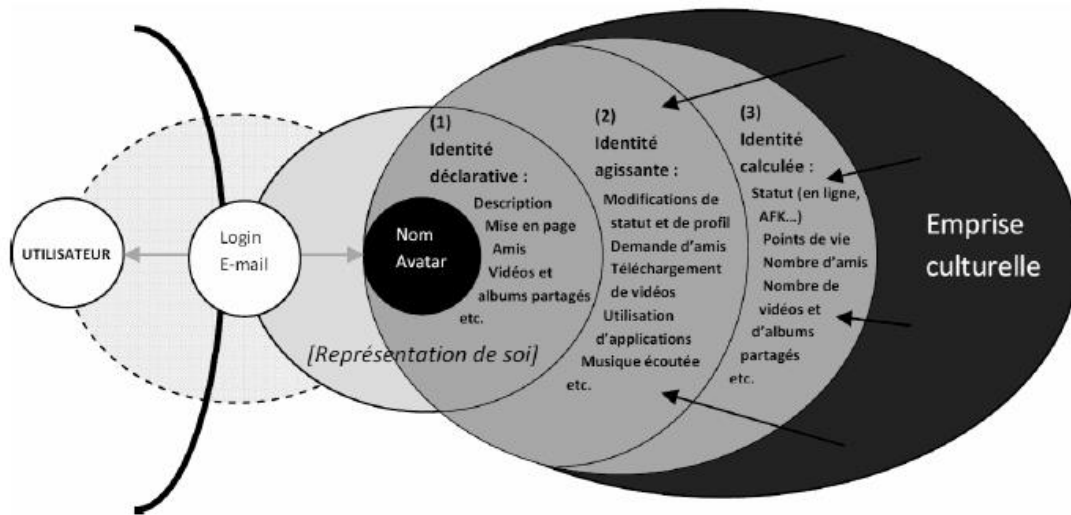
UTILISATEUR

Login
E-mail

Nom
Avatar

(1)
Identité déclarative :
Description
Mise en page
Amis
Vidéos et albums partagés
etc.

[Représentation de soi]

(2)
Identité agissante :
Modifications de statut et de profil
Demande d'amis
Téléchargement de vidéos
Utilisation d'applications
Musique écoutée
etc.

(3)
Identité calculée :
Statut (en ligne, AFK...)
Points de vie
Nombre d'amis
Nombre de vidéos et d'albums partagés
etc.

Emprise culturelle